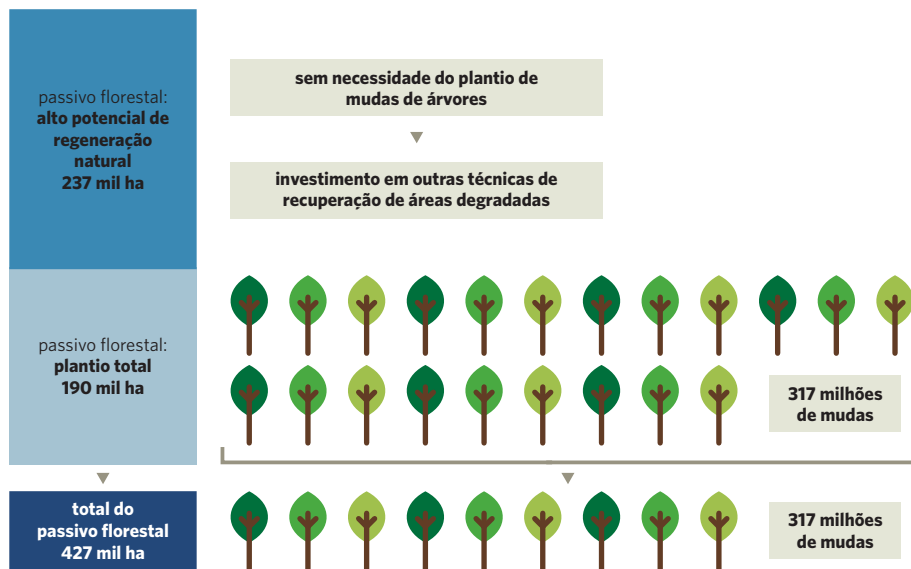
passivo florestal:
alto potencial de regeneração natural
237 mil ha

sem necessidade do plantio de mudas de árvores

investimento em outras técnicas de recuperação de áreas degradadas

passivo florestal:
plantio total
190 mil ha

317 milhões de mudas

total do passivo florestal
427 mil ha

317 milhões de mudas